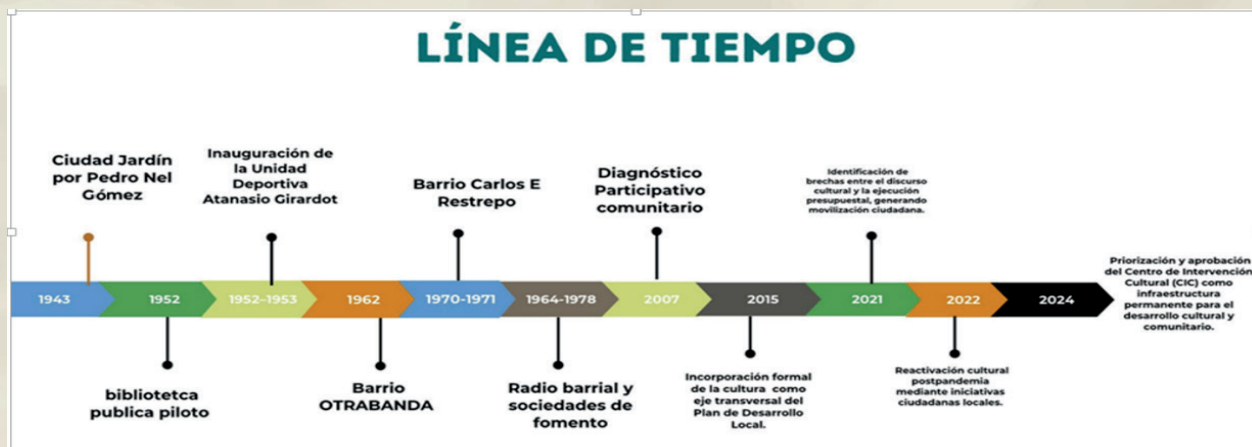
LÍNEA DE TIEMPO

Ciudad Jardín por Pedro Nel Gómez

Inauguración de la Unidad Deportiva Atanasio Girardot

Barrio Carlos E Restrepo

Diagnóstico Participativo comunitario

Identificación de brechas entre el discurso cultural y la ejecución presupuestal, generando movilización ciudadana.

Priorización y aprobación del Centro de Intervención Cultural (CIC) como infraestructura permanente para el desarrollo cultural y comunitario.

1943

1952

1952-1953

1962

1970-1971

1964-1978

2007

2015

2021

2022

2024

bibliotetca publica piloto

Barrio OTRABANDA

Radio barrial y sociedades de fomento

Incorporación formal de la cultura como eje transversal del Plan de Desarrollo Local.

Reactivación cultural postpandemia mediante iniciativas ciudadanas locales.